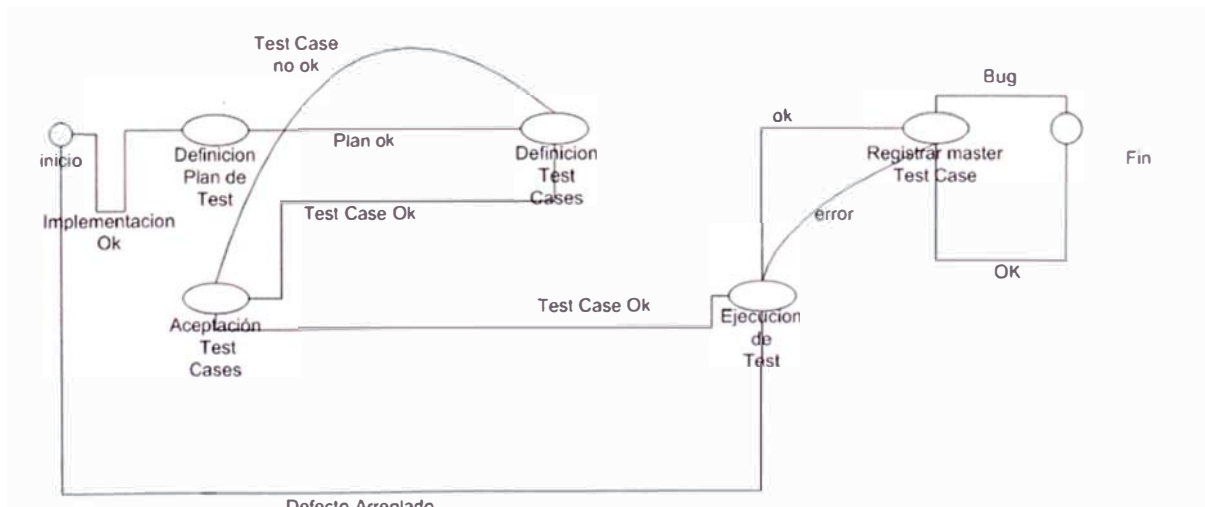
Test Case no ok

inicio

Definicion Plan de Test

Plan ok

Definicion Test Cases

Implementacion Ok

Test Case Ok

Aceptación Test Cases

Test Case Ok

ok

Bug

Registrar master Test Case

Fin

error

OK

Ejecucion de Test

Defecto Arreglado